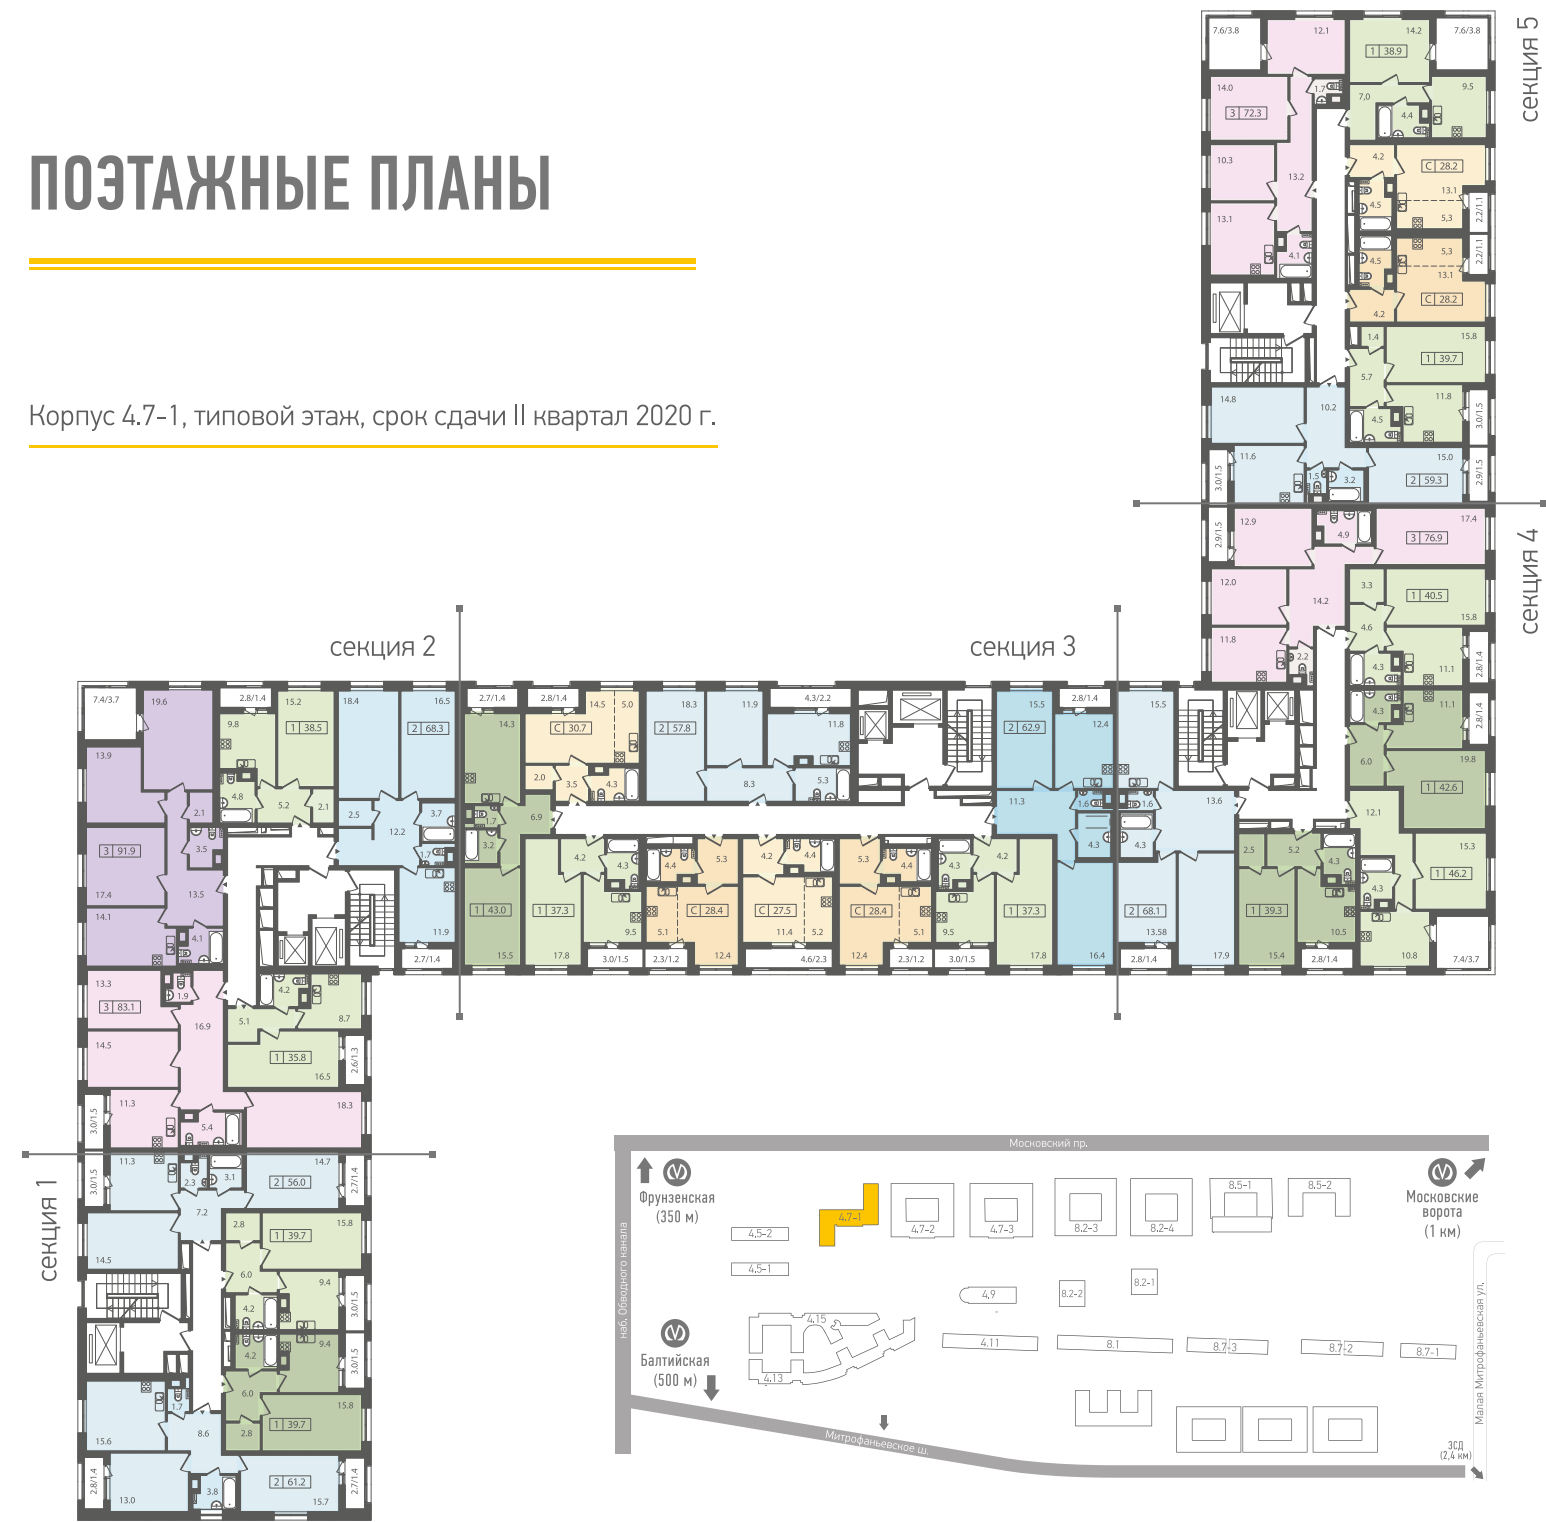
ПОЭТАЖНЫЕ ПЛАНЫ

Корпус 4.7-1, типовой этаж, срок сдачи II квартал 2020 г.

секция 5

секция 4

секция 3

секция 2

секция 1

7.6/3.8 12.1 14.2 1 38.9 7.6/3.8
14.0 3 72.3 1.7 7.0 4.4 9.5
10.3 13.2 4.2 C 28.2 13.1 4.5 5.3 2.2/1.1
13.1 4.1 5.3 4.5 13.1 2.2/1.1 4.2 C 28.2
1.4 15.8 1 39.7 5.7 11.8 4.5 3.0/1.5
14.8 10.2 11.6 3.0/1.5 1.5 3.2 15.0 2 59.3 2.9/1.5
2.9/1.5 12.9 4.9 3 76.9 17.4
12.0 14.2 3.3 1 40.5 15.8
11.8 2.2 4.6 4.3 11.1 2.8/1.4
4.3 11.1 2.8/1.4 6.0 19.8 1 42.6
12.1 15.3 1 46.2 4.3 4.3 10.8 7.4/3.7

7.4/3.7 19.6 2.8/1.4 15.2 1 38.5 18.4 16.5 2 68.3 2.7/1.4 2.8/1.4 14.5 5.0 C 30.7 18.3 11.9 4.3/2.2 2 57.8 11.8 14.3
13.9 9.8 4.8 5.2 2.1 2.5 12.2 3.7 1.7 2.0 3.5 4.3 8.3 5.3 6.9 3.2 1.7
3 91.9 2.1 3.5 13.5 17.4 14.1 4.1 11.9 2.7/1.4
1 43.0 15.5 4.2 4.3 1 37.3 17.8 9.5 3.0/1.5 4.4 5.3 C 28.4 5.1 2.3/1.2 12.4 4.2 4.4 C 27.5 11.4 5.2 4.6/2.3 5.3 4.4 C 28.4 12.4 5.1 2.3/1.2 4.3 9.5 3.0/1.5 4.2 1 37.3 17.8
15.5 2.8/1.4 2 62.9 12.4 15.5 11.3 1.6 1.6 4.3 4.3 13.6 2 68.1 13.58 2.8/1.4 16.4 17.9 2.5 5.2 4.3 1 39.3 15.4 10.5 2.8/1.4
13.3 3 83.1 1.9 4.2 8.7 5.1 16.9 14.5 1 35.8 16.5 2.6/1.3 11.3 5.4 18.3 3.0/1.5
11.3 2.3 3.1 14.7 2 56.0 2.7/1.4 3.0/1.5 7.2 2.8 15.8 1 39.7 14.5 6.0 9.4 4.2 3.0/1.5 4.2 9.4 3.0/1.5 6.0 15.8 1.7 15.6 8.6 2.8 1 39.7 2.8/1.4 13.0 3.8 2 61.2 15.7 2.7/1.4

Московский пр.
Фрунзенская (350 м)
Московские ворота (1 км)
наб. Обводного канала
Балтийская (500 м)
Митрофаньевское ш.
Малая Митрофаньевская ул.
ЗСД (2,4 км)
4.7-1 4.7-2 4.7-3 8.2-3 8.2-4 8.5-1 8.5-2 4.5-2 4.5-1 4.9 8.2-2 8.2-1 4.15 4.11 8.1 8.7-3 8.7-2 8.7-1 4.13